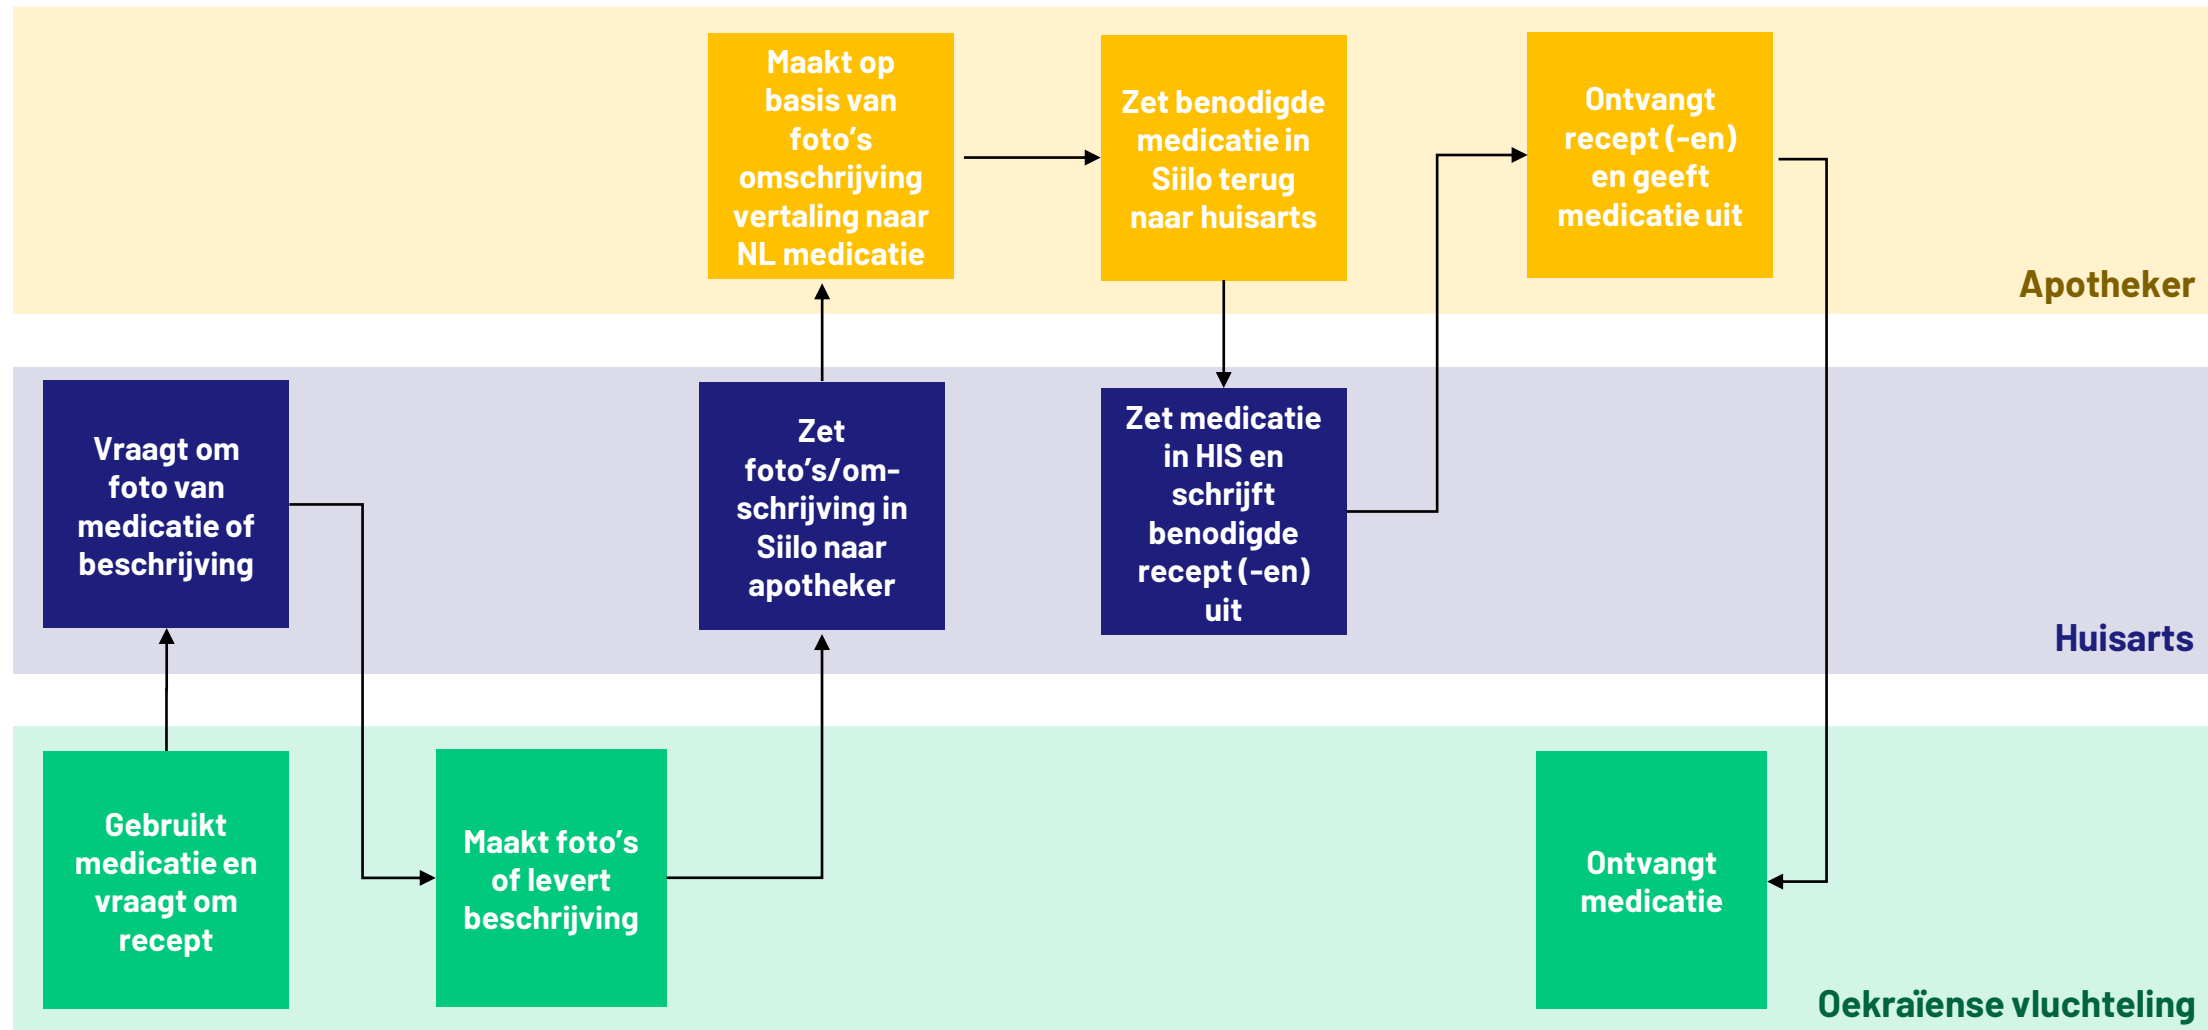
Maakt op basis van foto's omschrijving vertaling naar NL medicatie

Zet benodigde medicatie in Siilo terug naar huisarts

Ontvangt recept (-en) en geeft medicatie uit

Apotheker

Vraagt om foto van medicatie of beschrijving

Zet foto's/omschrijving in Siilo naar apotheker

Zet medicatie in HIS en schrijft benodigde recept (-en) uit

Huisarts

Gebruikt medicatie en vraagt om recept

Maakt foto's of levert beschrijving

Ontvangt medicatie

Oekraïense vluchteling